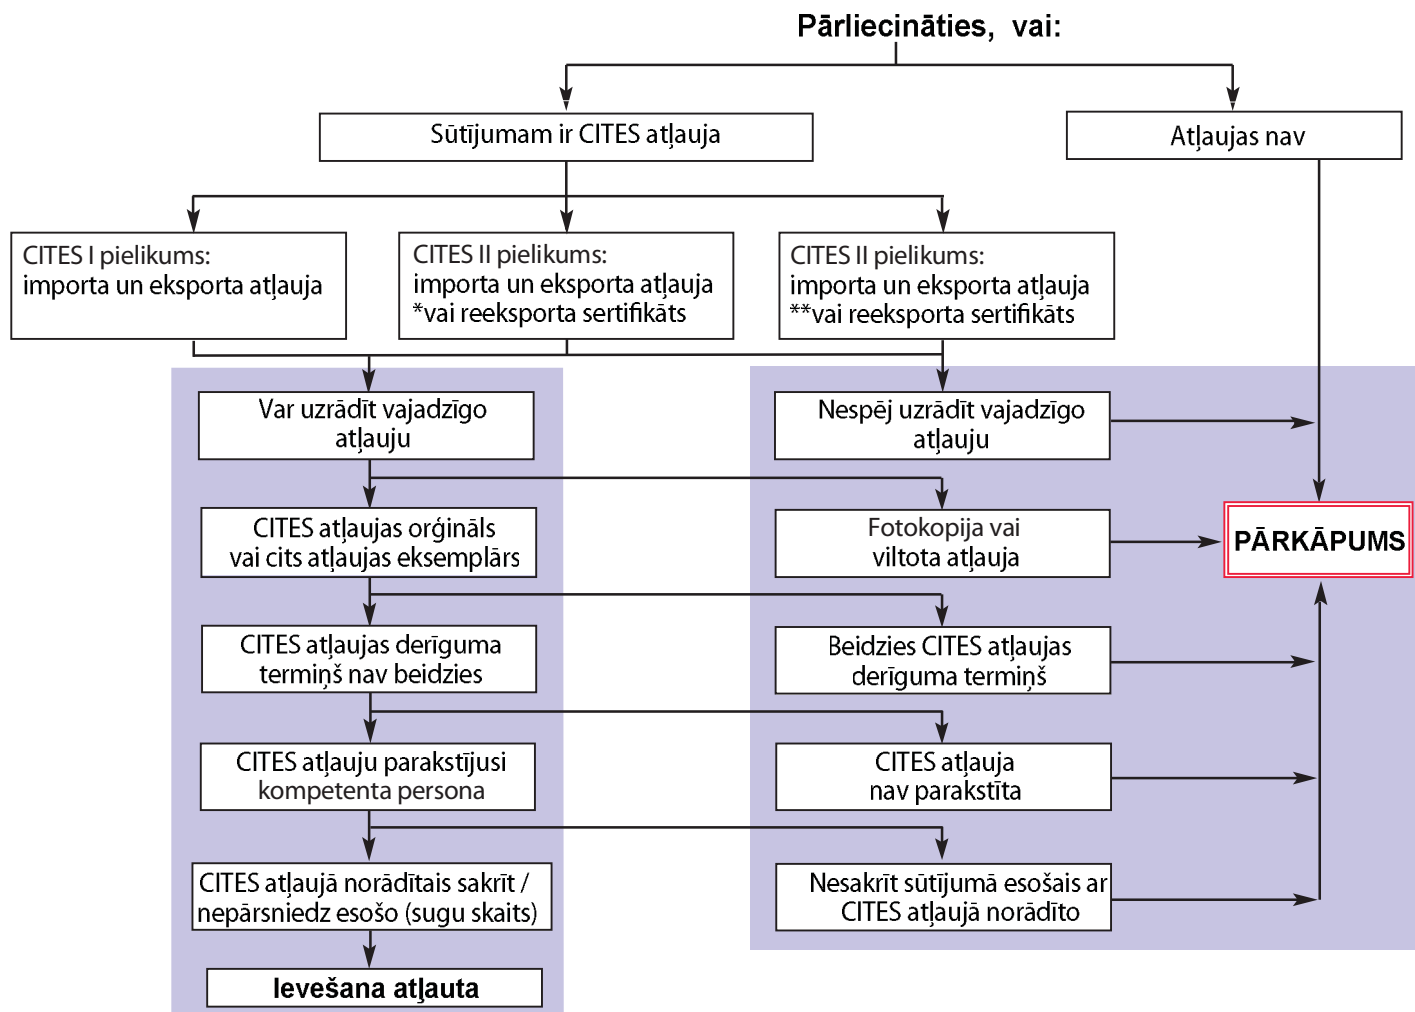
Pārliecināties, vai:

Sūtījumam ir CITES atļauja

Atļaujas nav

CITES I pielikums: importa un eksporta atļauja

CITES II pielikums: importa un eksporta atļauja *vai reeksporta sertifikāts

CITES II pielikums: importa un eksporta atļauja **vai reeksporta sertifikāts

Var uzrādīt vajadzīgo atļauju

CITES atļaujas orģināls vai cits atļaujas eksemplārs

CITES atļaujas derīguma termiņš nav beidzies

CITES atļauju parakstījusi kompetenta persona

CITES atļaujā norādītais sakrīt / nepārsniedz esošo (sugu skaits)

Ievešana atļauta

Nespēj uzrādīt vajadzīgo atļauju

Fotokopija vai viltota atļauja

Beidzies CITES atļaujas derīguma termiņš

CITES atļauja nav parakstīta

Nesakrīt sūtījumā esošais ar CITES atļaujā norādīto

PĀRKĀPUMS